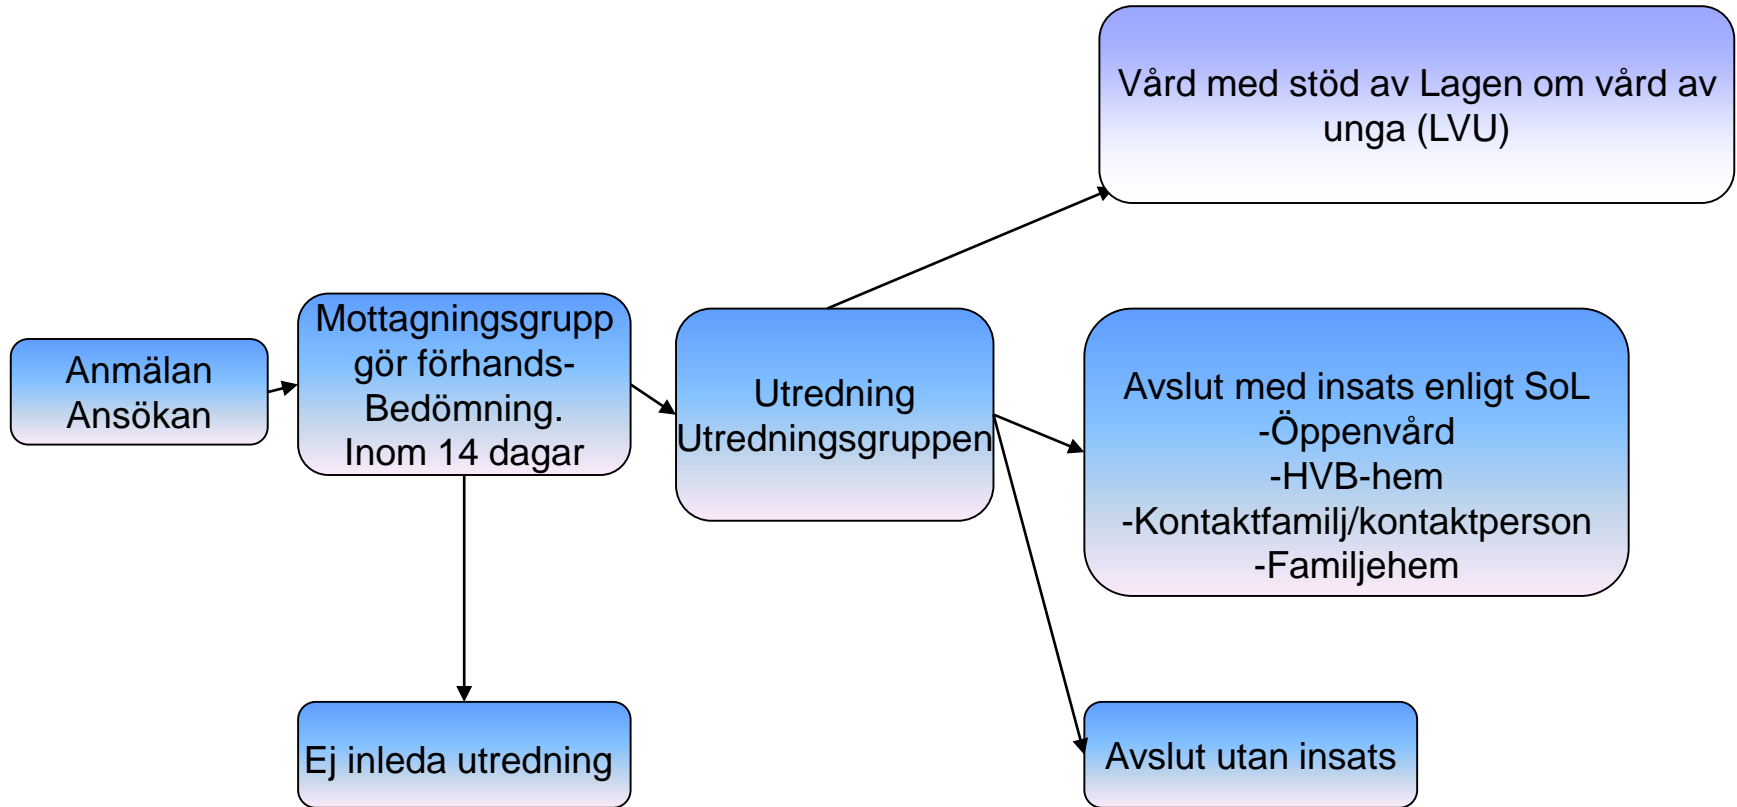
Anmälan
Ansökan

Mottagningsgrupp
gör förhands-
Bedömning.
Inom 14 dagar

Ej inleda utredning

Utredning
Utredningsgruppen

Vård med stöd av Lagen om vård av unga (LVU)

Avslut med insats enligt SoL
-Öppenvård
-HVB-hem
-Kontaktfamilj/kontaktperson
-Familjehem

Avslut utan insats